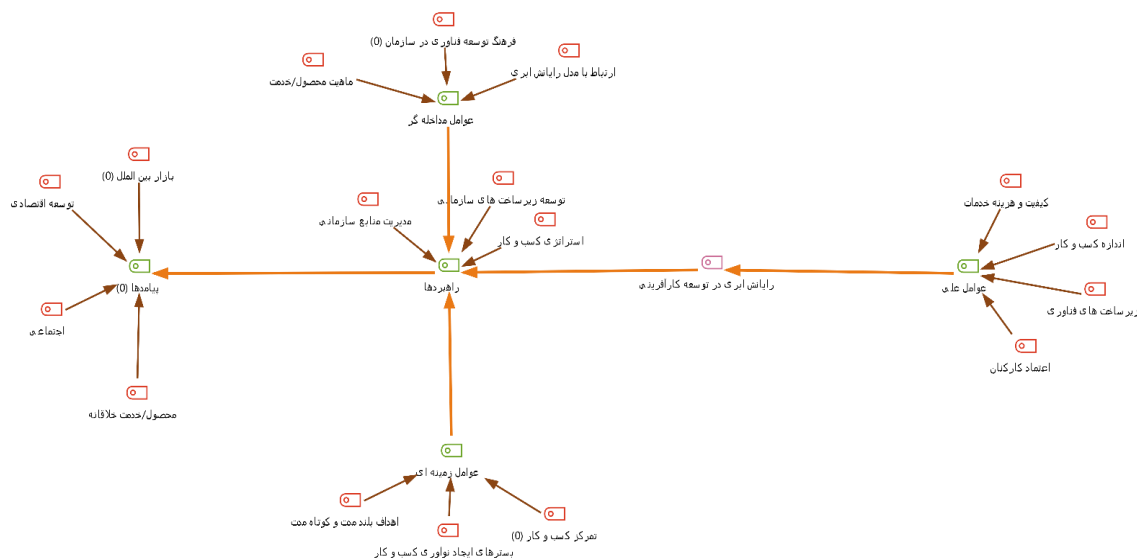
فرهنگ توسعه فناوری در سازمان (0)

ماهیت محصول/خدمت

ارتباط با مدل رایانش ابری

عوامل مداخله گر

بازار بین الملل (0)

توسعه اقتصادی

توسعه زیرساخت های سازمانی

مدیریت منابع سازمانی

استراتژی کسب و کار

کیفیت و هزینه خدمات

اندازه کسب و کار

پیامدها (0)

راهبردها

رایانش ابری در توسعه کارآفرینی

عوامل علی

زیرساخت های فناوری

اجتماعی

اعتماد کارکنان

محصول/خدمت خلاقانه

عوامل زمینه ای

اهداف بلندمدت و کوتاه مدت

تمرکز کسب و کار (0)

بسترهای ایجاد نوآوری کسب و کار